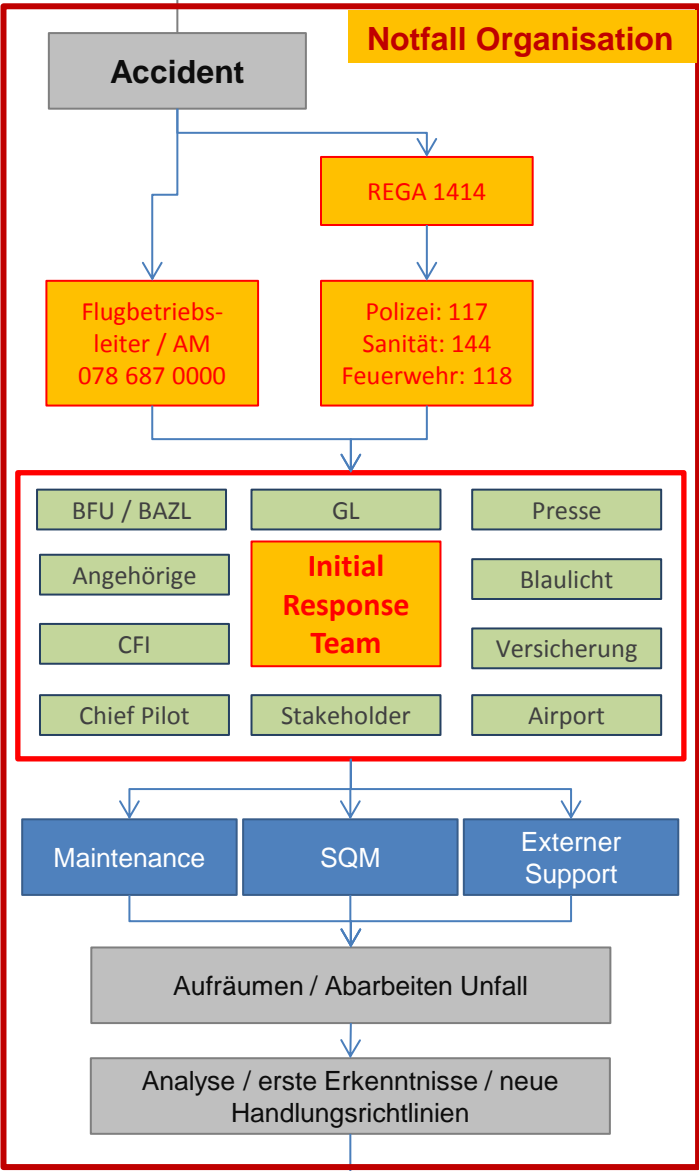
Notfall Organisation

Accident

REGA 1414

Flugbetriebsleiter / AM
078 687 0000

Polizei: 117
Sanität: 144
Feuerwehr: 118

BFU / BAZL

GL

Presse

Angehörige

Initial Response Team

Blaulicht

CFI

Versicherung

Chief Pilot

Stakeholder

Airport

Maintenance

SQM

Externer Support

Aufräumen / Abarbeiten Unfall

Analyse / erste Erkenntnisse / neue Handlungsrichtlinien